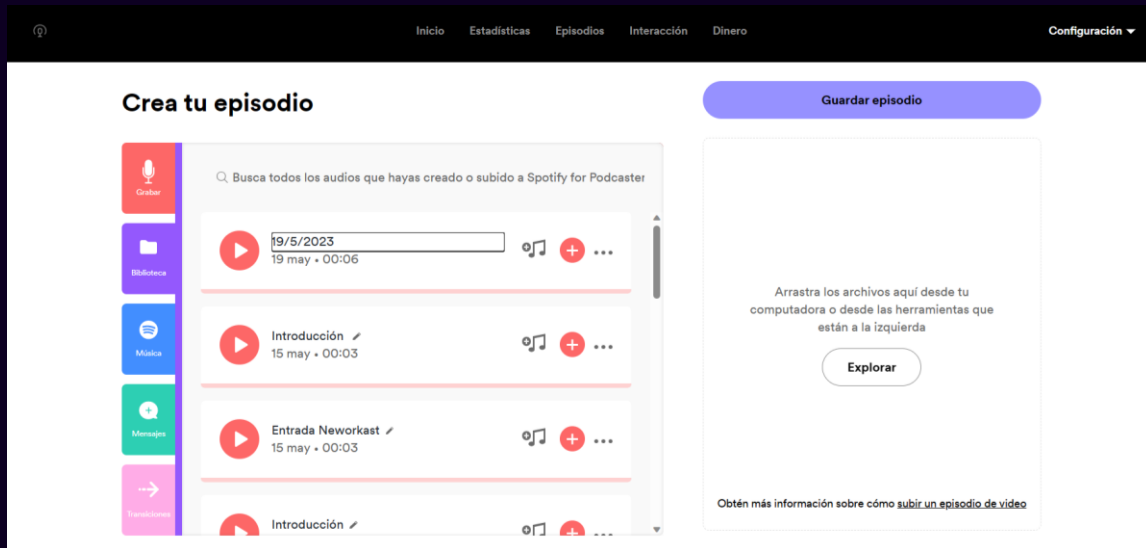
Inicio Estadísticas Episodios Interacción Dinero

Configuración

Crea tu episodio

Guardar episodio

Grabar

Biblioteca

Música

Mensajes

Transiciones

Busca todos los audios que hayas creado o subido a Spotify for Podcaster

19/5/2023
19 may • 00:06

Introducción
15 may • 00:03

Entrada Neworkast
15 may • 00:03

Introducción

Arrastra los archivos aquí desde tu computadora o desde las herramientas que están a la izquierda

Explorar

Obtén más información sobre cómo subir un episodio de video